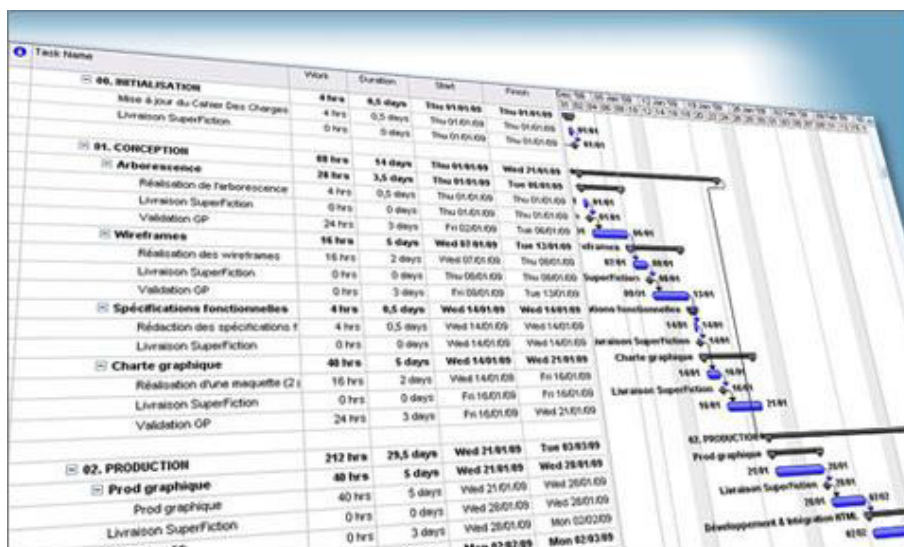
| Task Name | Work | Duration | Start | Finish |
|---|---|---|---|---|
| ⊟ 00. INITIALISATION | 4 hrs | 0,5 days | Thu 01/01/09 | Thu 01/01/09 |
| Mise à jour du Cahier Des Charges | 4 hrs | 0,5 days | Thu 01/01/09 | Thu 01/01/09 |
| Livraison SuperFiction | 0 hrs | 0 days | Thu 01/01/09 | Thu 01/01/09 |
| ⊟ 01. CONCEPTION | 88 hrs | 14 days | Thu 01/01/09 | Wed 21/01/09 |
| ⊟ Arborescence | 28 hrs | 3,5 days | Thu 01/01/09 | Tue 06/01/09 |
| Réalisation de l'arborescence | 4 hrs | 0,5 days | Thu 01/01/09 | Thu 01/01/09 |
| Livraison SuperFiction | 0 hrs | 0 days | Thu 01/01/09 | Thu 01/01/09 |
| Validation GP | 24 hrs | 3 days | Fri 02/01/09 | Tue 06/01/09 |
| ⊟ Wireframes | 16 hrs | 5 days | Wed 07/01/09 | Tue 13/01/09 |
| Réalisation des wireframes | 16 hrs | 2 days | Wed 07/01/09 | Thu 08/01/09 |
| Livraison SuperFiction | 0 hrs | 0 days | Thu 08/01/09 | Thu 08/01/09 |
| Validation GP | 0 hrs | 3 days | Fri 09/01/09 | Tue 13/01/09 |
| ⊟ Spécifications fonctionnelles | 4 hrs | 0,5 days | Wed 14/01/09 | Wed 14/01/09 |
| Rédaction des spécifications f | 4 hrs | 0,5 days | Wed 14/01/09 | Wed 14/01/09 |
| Livraison SuperFiction | 0 hrs | 0 days | Wed 14/01/09 | Wed 14/01/09 |
| ⊟ Charte graphique | 40 hrs | 5 days | Wed 14/01/09 | Wed 21/01/09 |
| Réalisation d'une maquette (2 | 16 hrs | 2 days | Wed 14/01/09 | Fri 16/01/09 |
| Livraison SuperFiction | 0 hrs | 0 days | Fri 16/01/09 | Fri 16/01/09 |
| Validation GP | 24 hrs | 3 days | Fri 16/01/09 | Wed 21/01/09 |
| | | | | |
| ⊟ 02. PRODUCTION | 212 hrs | 29,5 days | Wed 21/01/09 | Tue 03/03/09 |
| ⊟ Prod graphique | 40 hrs | 5 days | Wed 21/01/09 | Wed 28/01/09 |
| Prod graphique | 40 hrs | 5 days | Wed 21/01/09 | Wed 28/01/09 |
| Livraison SuperFiction | 0 hrs | 0 days | Wed 28/01/09 | Wed 28/01/09 |
| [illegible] | 0 hrs | 3 days | Wed 28/01/09 | Mon 02/02/09 |
| | | | Mon 02/02/09 | Mon 02/03/09 |

01/01
01/01
01/01
01/01
Wireframes
07/01 08/01
Livraison SuperFiction 08/01
09/01 13/01
Spécifications fonctionnelles
14/01 14/01
Livraison SuperFiction 14/01
Charte graphique
14/01 16/01
Livraison SuperFiction 16/01
16/01 21/01
02. PRODUCTION
Prod graphique
21/01 28/01
Livraison SuperFiction 28/01
28/01 02/02
Développement & Intégration HTML
02/02